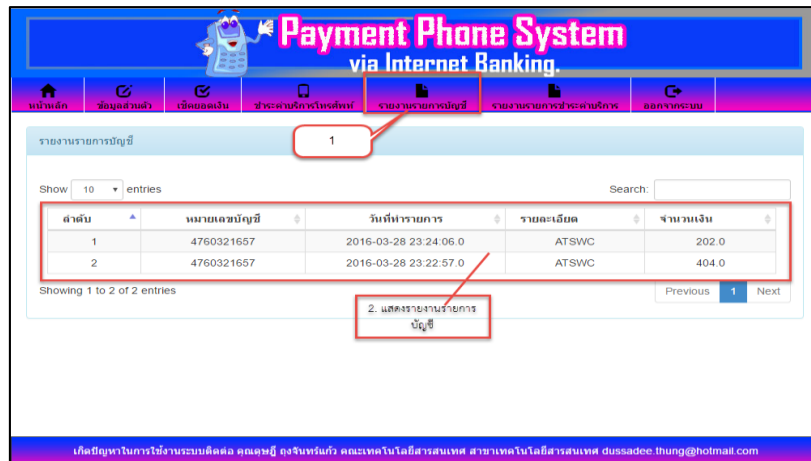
Payment Phone System
via Internet Banking.

หน้าหลัก ข้อมูลส่วนตัว เช็คยอดเงิน ชำระค่าบริการโทรศัพท์ รายงานรายการบัญชี รายงานรายการชำระค่าบริการ ออกจากระบบ

รายงานรายการบัญชี

1

Show 10 entries

Search:

| ลำดับ | หมายเลขบัญชี | วันที่ทำรายการ | รายละเอียด | จำนวนเงิน |
|---|---|---|---|---|
| 1 | 4760321657 | 2016-03-28 23:24:06.0 | ATSWC | 202.0 |
| 2 | 4760321657 | 2016-03-28 23:22:57.0 | ATSWC | 404.0 |

Showing 1 to 2 of 2 entries

Previous 1 Next

2. แสดงรายงานรายการบัญชี

เกิดปัญหาในการใช้งานระบบติดต่อ คุณดุษฎี ถุงจันทร์แก้ว คณะเทคโนโลยีสารสนเทศ สาขาเทคโนโลยีสารสนเทศ dussadee.thung@hotmail.com